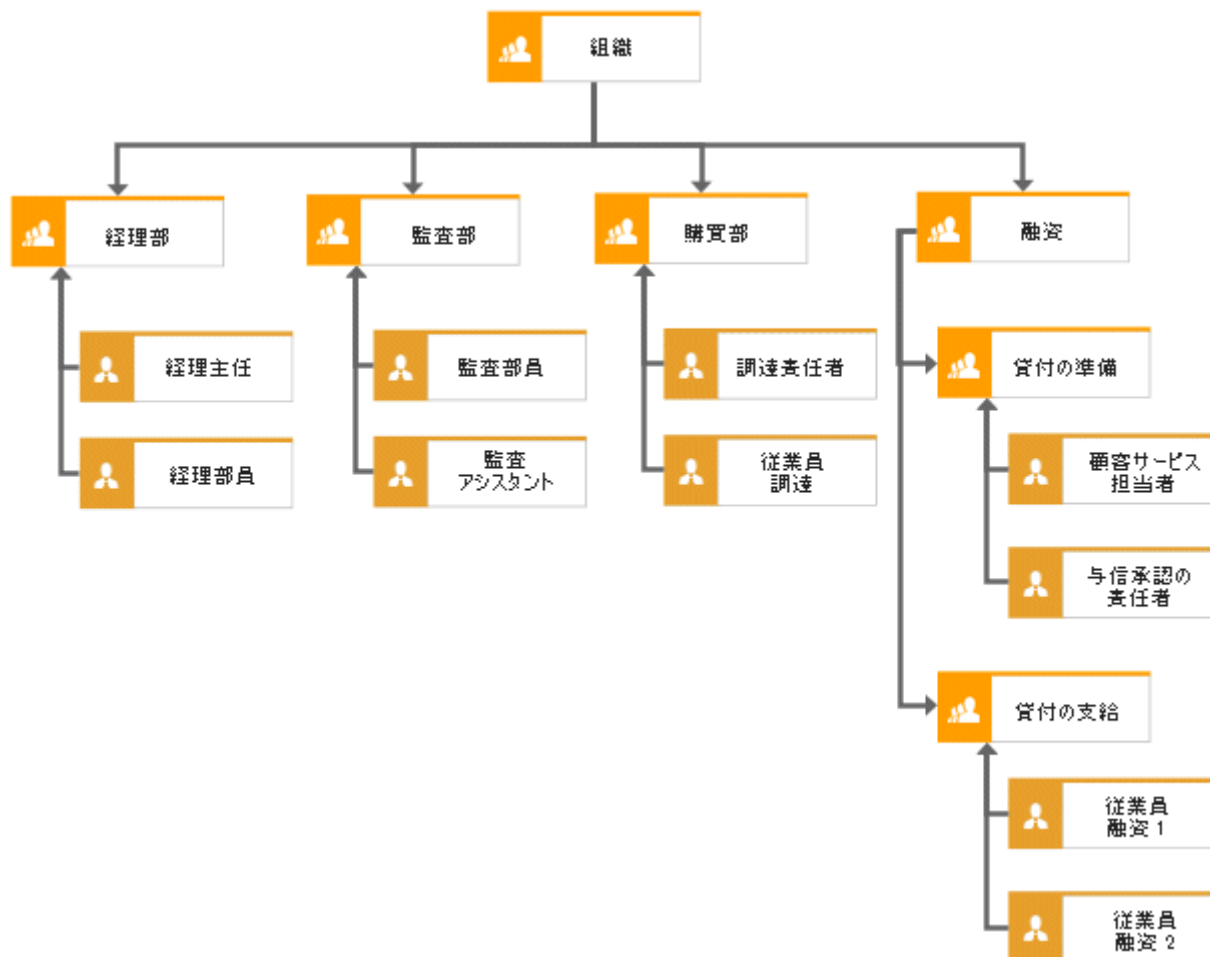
組織

経理部

経理主任

経理部員

監査部

監査部員

監査
アシスタント

購買部

調達責任者

従業員
調達

融資

貸付の準備

顧客サービス
担当者

与信承認の
責任者

貸付の支給

従業員
融資 1

従業員
融資 2